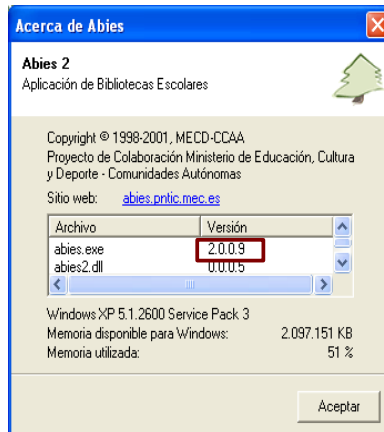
Acerca de Abies

Abies 2
Aplicación de Bibliotecas Escolares

Copyright © 1998-2001, MECD-CCAA
Proyecto de Colaboración Ministerio de Educación, Cultura y Deporte - Comunidades Autónomas

Sitio web: abies.pntic.mec.es

| Archivo | Versión |
|---|---|
| abies.exe | 2.0.0.9 |
| abies2.dll | 0.0.0.5 |

Windows XP 5.1.2600 Service Pack 3
Memoria disponible para Windows: 2.097.151 KB
Memoria utilizada: 51 %

Aceptar